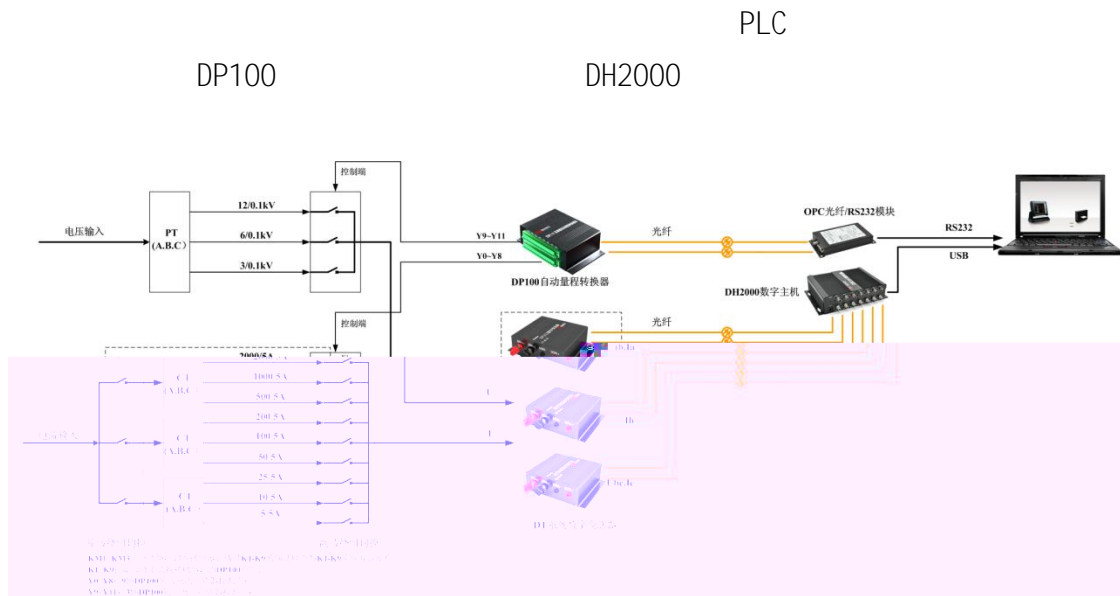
PLC

DP100

DH2000

控制端

电压输入

PT
(A.B.C)

12/0.1kV

6/0.1kV

3/0.1kV

Y9~Y11

Y0~Y8

DP100自动量程转换器

光纤

OPC光纤/RS232模块

RS232

USB

DH2000数字主机

控制端

光纤

2000/5A

1000/5A

500/5A

200/5A

100/5A

50/5A

25/5A

10/5A

5/5A

CT
(A.B.C)

CT
(A.B.C)

CT
(A.B.C)

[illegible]

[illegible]
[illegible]
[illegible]
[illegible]
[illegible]
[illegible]